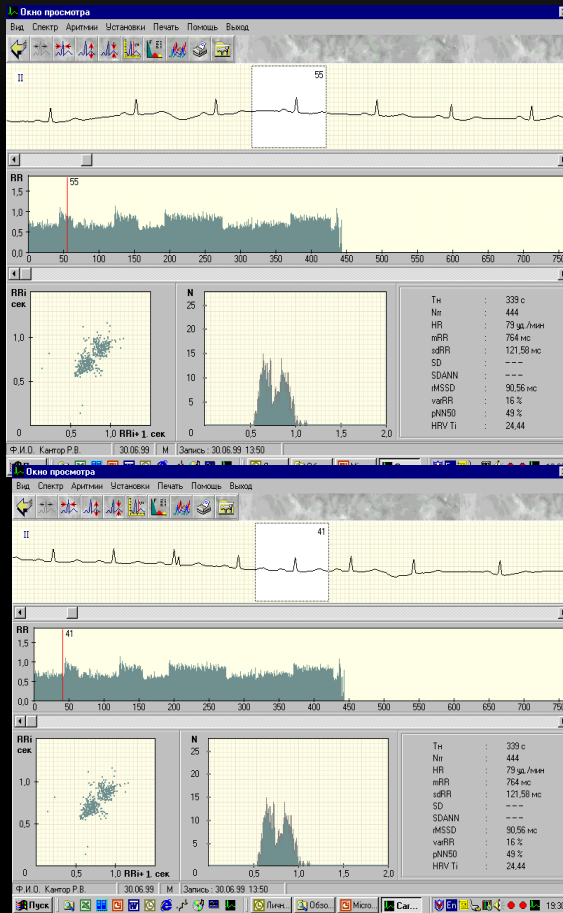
Окно просмотра

Вид Спектр Аритмии Установки Печать Помощь Выход

II

55

RR

55

1,5
1
0,5
0

0 50 100 150 200 250 300 350 400 450 500 550 600 650 700 750

RRi
сек

1,0
0,5

0,5 1,0 RRi+1, сек

N

25
20
15
10
5
0

0 0,5 1,0 1,5 2,0

| | | |
|---|---|---|
| Тн | : | 339 с |
| Nrr | : | 444 |
| HR | : | 79 уд./мин |
| mRR | : | 764 мс |
| sdRR | : | 121,58 мс |
| SD | : | – – – |
| SDANN | : | – – – |
| rMSSD | : | 90,56 мс |
| varRR | : | 16 % |
| pNN50 | : | 49 % |
| HRV Ti | : | 24,44 |

Ф.И.О. Кантор Р.В. 30.06.99 М Запись : 30.06.99 13:50

Окно просмотра

Вид Спектр Аритмии Установки Печать Помощь Выход

II

41

RR

41

1,5
1
0,5
0

0 50 100 150 200 250 300 350 400 450 500 550 600 650 700 750

RRi
сек

1,0
0,5

0,5 1,0 RRi+1, сек

N

25
20
15
10
5
0

0 0,5 1,0 1,5 2,0

| | | |
|---|---|---|
| Тн | : | 339 с |
| Nrr | : | 444 |
| HR | : | 79 уд./мин |
| mRR | : | 764 мс |
| sdRR | : | 121,58 мс |
| SD | : | – – – |
| SDANN | : | – – – |
| rMSSD | : | 90,56 мс |
| varRR | : | 16 % |
| pNN50 | : | 49 % |
| HRV Ti | : | 24,44 |

Ф.И.О. Кантор Р.В. 30.06.99 М Запись : 30.06.99 13:50

Пуск Личн... Обзо... Micro... Car... En 19:30